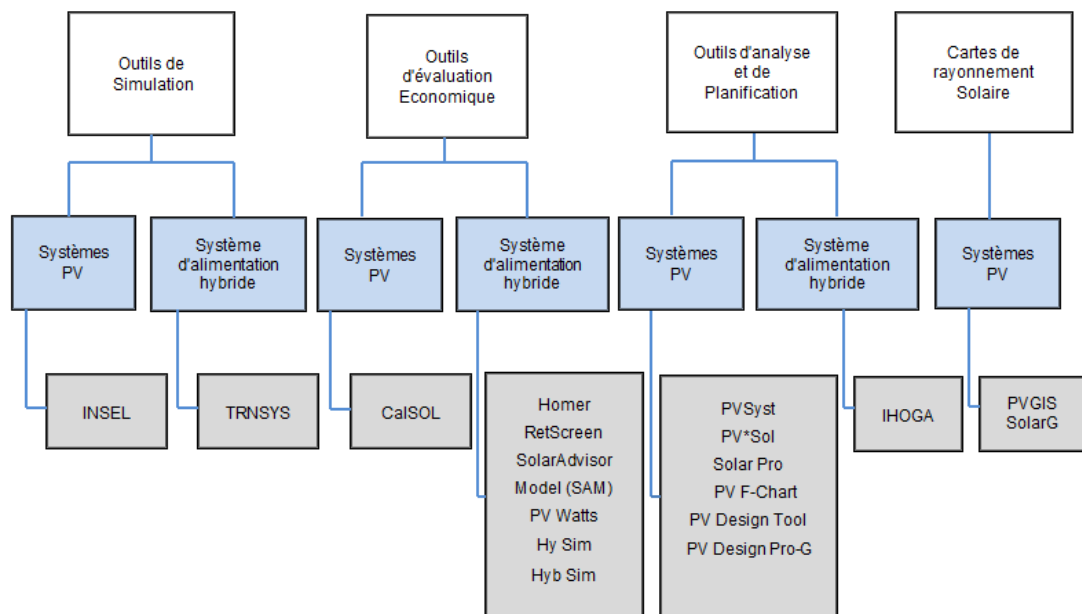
Outils de Simulation

Systèmes PV

INSEL

Système d'alimentation hybride

TRNSYS

Outils d'évaluation Economique

Systèmes PV

CalSOL

Système d'alimentation hybride

Homer
RetScreen
SolarAdvisor
Model (SAM)
PV Watts
Hy Sim
Hyb Sim

Outils d'analyse et de Planification

Systèmes PV

PVSyst
PV*Sol
Solar Pro
PV F-Chart
PV Design Tool
PV Design Pro-G

Système d'alimentation hybride

IHOGA

Cartes de rayonnement Solaire

Systèmes PV

PVGIS
SolarG